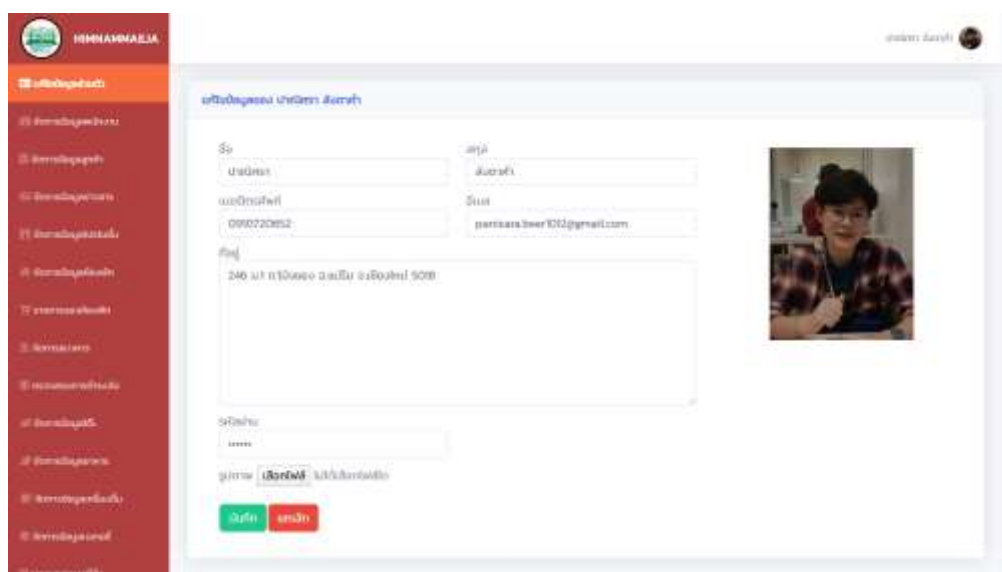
HMNAMMAEJA

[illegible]

แก้ไขข้อมูลของ ปาณิสรา ล้อมคำ

ชื่อ
ปาณิสรา

สกุล
ล้อมคำ

เบอร์โทรศัพท์
0990720852

อีเมล
panisara.beer1012@gmail.com

ที่อยู่
246 ม.1 ต.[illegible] อ.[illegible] จ.เชียงใหม่ 50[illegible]

รหัสผ่าน
•••••

รูปภาพ เลือกไฟล์ ไม่ได้เลือกไฟล์ใด

บันทึก ยกเลิก

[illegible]
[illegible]
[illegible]
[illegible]
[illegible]
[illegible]
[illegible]
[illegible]
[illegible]
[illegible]
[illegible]
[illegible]
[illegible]